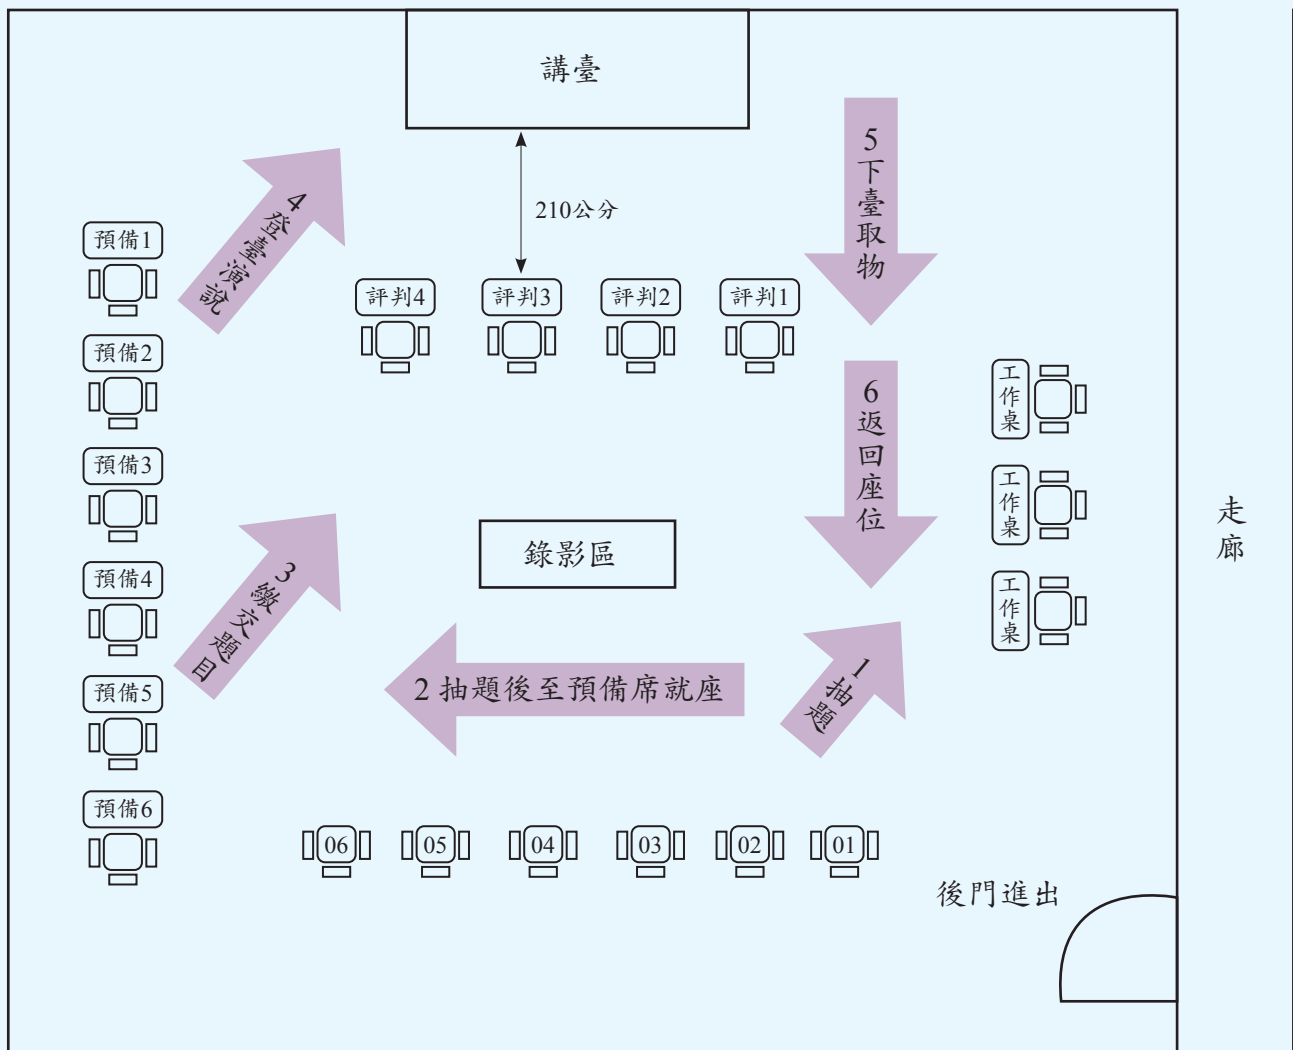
講臺

210公分

5下臺取物

4登臺演說

預備1

預備2

預備3

預備4

預備5

預備6

評判4

評判3

評判2

評判1

6返回座位

工作桌

工作桌

工作桌

走廊

錄影區

3繳交題目

2 抽題後至預備席就座

1抽題

06 05 04 03 02 01

後門進出